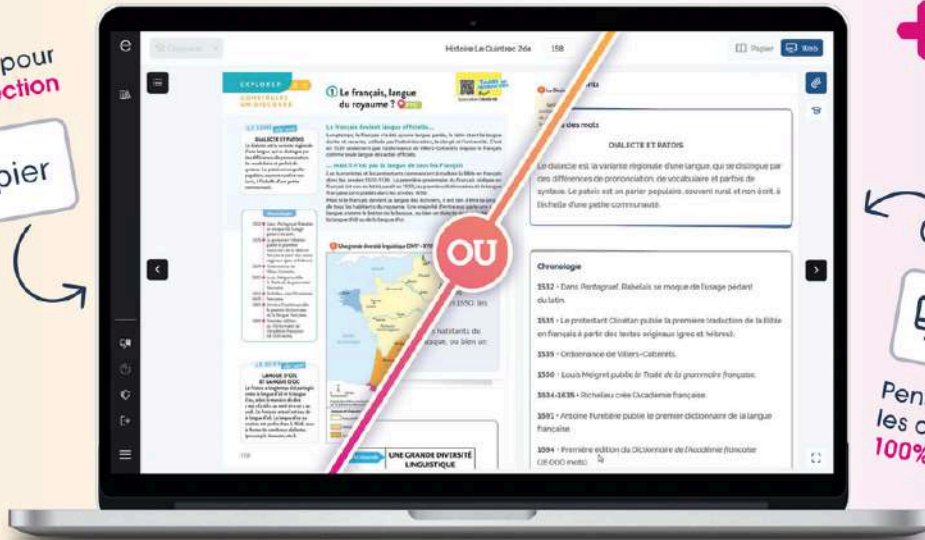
pour
ction

pier

Histoire Le Quintrec 2de 158

Papier Web

EXPLORER
CONSTRUIRE UN DISCOURS

① Le français, langue du royaume ?

LE LEXIQUE
DIALECTE ET PATOIS

Le français devient langue officielle...

... mais il n'est pas la langue de tous les Français

Une grande diversité linguistique

LE LEXIQUE
LANGUE D'OÏL ET LANGUE D'OC

158

UNE GRANDE DIVERSITÉ LINGUISTIQUE

OU

1550 les

habitants de
sque, ou bien un

des mots

DIALECTE ET PATOIS

Le dialecte est la variante régionale d'une langue qui se distingue par des différences de prononciation, de vocabulaire et parfois de syntaxe. Le patois est un parler populaire, souvent rural et non écrit, à l'échelle d'une petite communauté.

Chronologie

1532 • Dans Pantagruel, Rabelais se moque de l'usage pédant du latin.

1535 • Le protestant Olivétan publie la première traduction de la Bible en français à partir des textes originaux (grec et hébreu).

1539 • Ordonnance de Villers-Cotterêts.

1550 • Louis Meigret publie le Traité de la grammaire française.

1634-1635 • Richelieu crée l'Académie française.

1691 • Antoine Furetière publie le premier dictionnaire de la langue française.

1694 • Première édition du Dictionnaire de l'Académie française (18 000 mots).

Pen
les c
100%